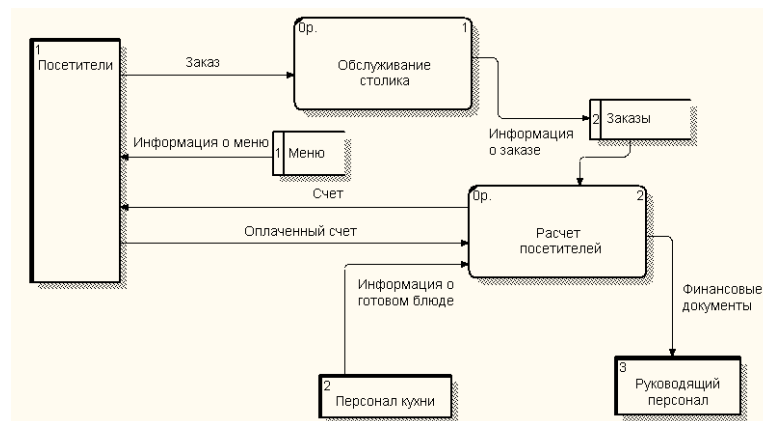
1
Посетители

Заказ

0р.
1
Обслуживание столика

2 Заказы

Информация о заказе

Информация о меню

1 Меню

Счет

0р.
2
Расчет посетителей

Оплаченный счет

Информация о готовом блюде

Финансовые документы

2
Персонал кухни

3
Руководящий персонал